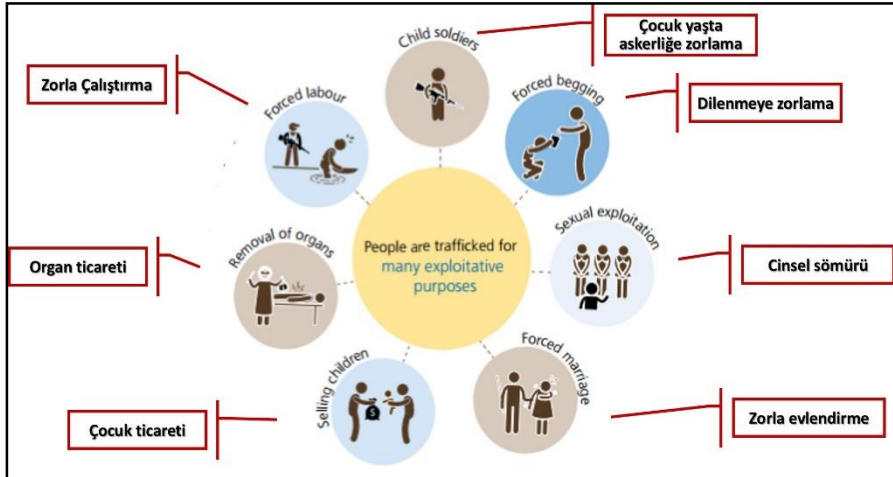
People are trafficked for many exploitative purposes

Child soldiers

Çocuk yaşta askerliğe zorlama

Forced labour

Zorla Çalıştırma

Forced begging

Dilenmeye zorlama

Sexual exploitation

Cinsel sömürü

Removal of organs

Organ ticareti

Forced marriage

Zorla evlendirme

Selling children

Çocuk ticareti